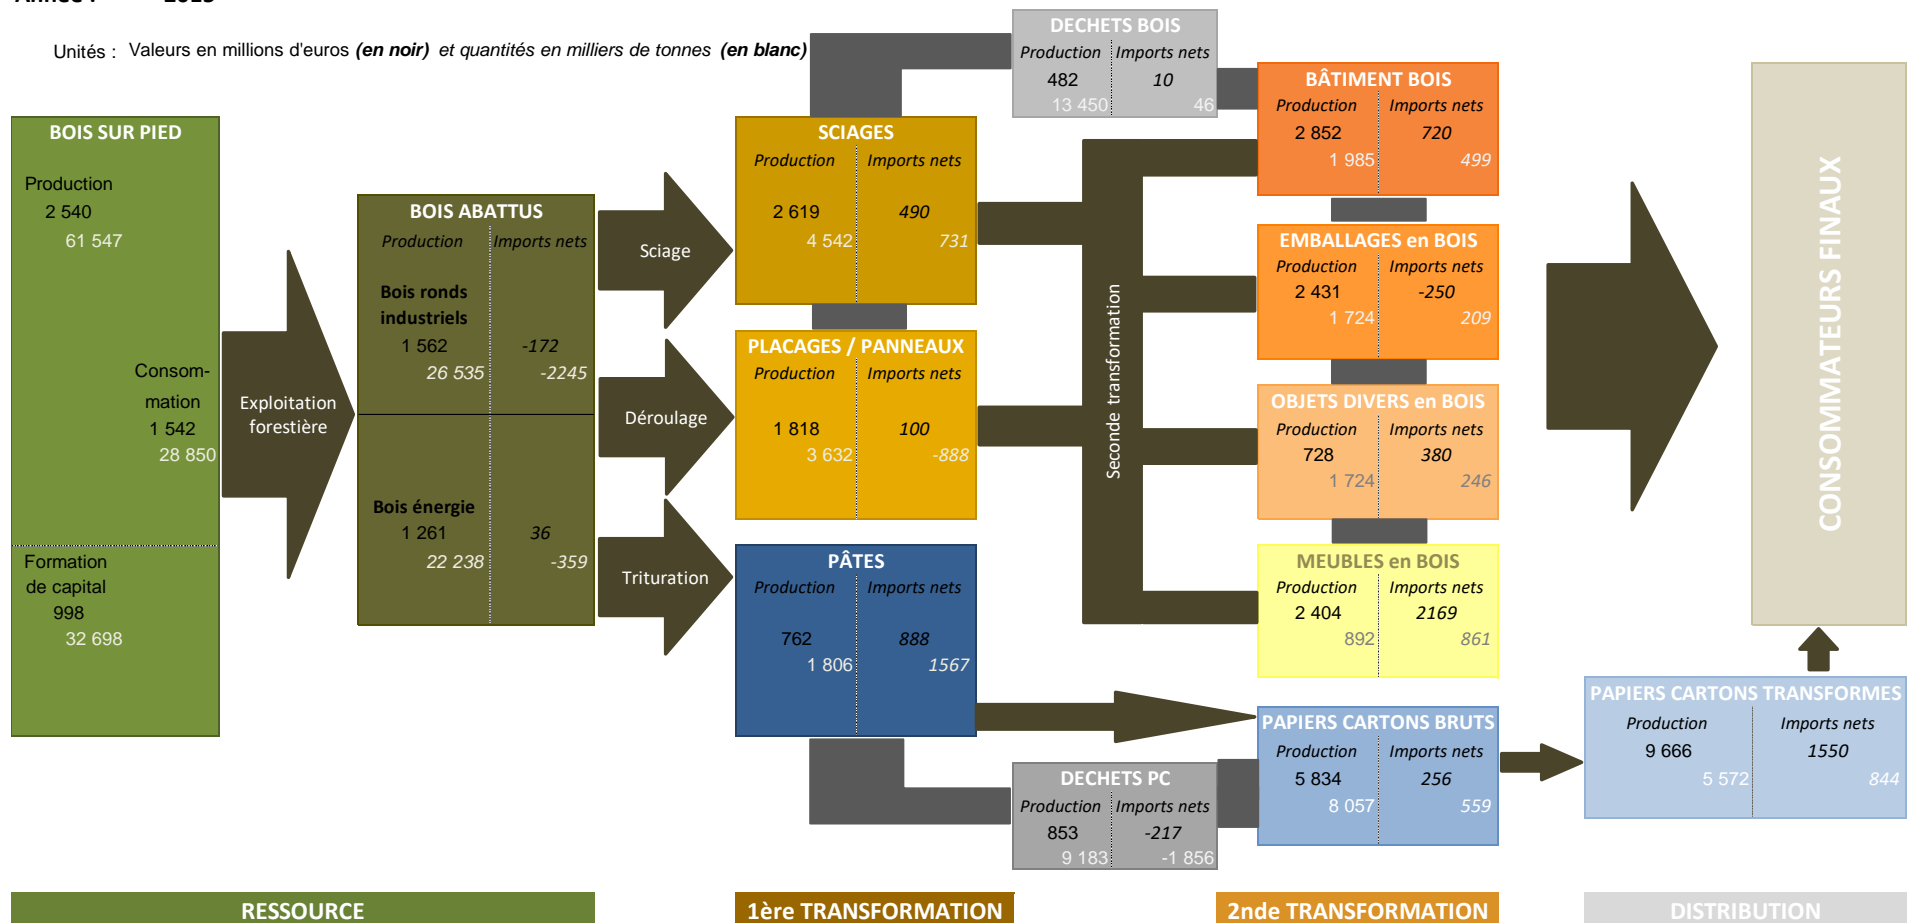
Unités : Valeurs en millions d'euros (en noir) et quantités en milliers de tonnes (en blanc)

BOIS SUR PIED
Production
2 540
61 547

Consom-mation
1 542
28 850

Formation de capital
998
32 698

Exploitation forestière

BOIS ABATTUS
Production | Imports nets
Bois ronds industriels
1 562 | -172
26 535 | -2245

Bois énergie
1 261 | 36
22 238 | -359

Sciage

Déroulage

Trituration

DECHETS BOIS
Production | Imports nets
482 | 10
13 450 | 46

SCIAGES
Production | Imports nets
2 619 | 490
4 542 | 731

PLACAGES / PANNEAUX
Production | Imports nets
1 818 | 100
3 632 | -888

PÂTES
Production | Imports nets
762 | 888
1 806 | 1567

DECHETS PC
Production | Imports nets
853 | -217
9 183 | -1 856

Seconde transformation

BÂTIMENT BOIS
Production | Imports nets
2 852 | 720
1 985 | 499

EMBALLAGES en BOIS
Production | Imports nets
2 431 | -250
1 724 | 209

OBJETS DIVERS en BOIS
Production | Imports nets
728 | 380
1 724 | 246

MEUBLES en BOIS
Production | Imports nets
2 404 | 2169
892 | 861

PAPIERS CARTONS BRUTS
Production | Imports nets
5 834 | 256
8 057 | 559

PAPIERS CARTONS TRANSFORMES
Production | Imports nets
9 666 | 1550
5 572 | 844

CONSOMMATEURS FINAUX

RESSOURCE
1ère TRANSFORMATION
2nde TRANSFORMATION
DISTRIBUTION